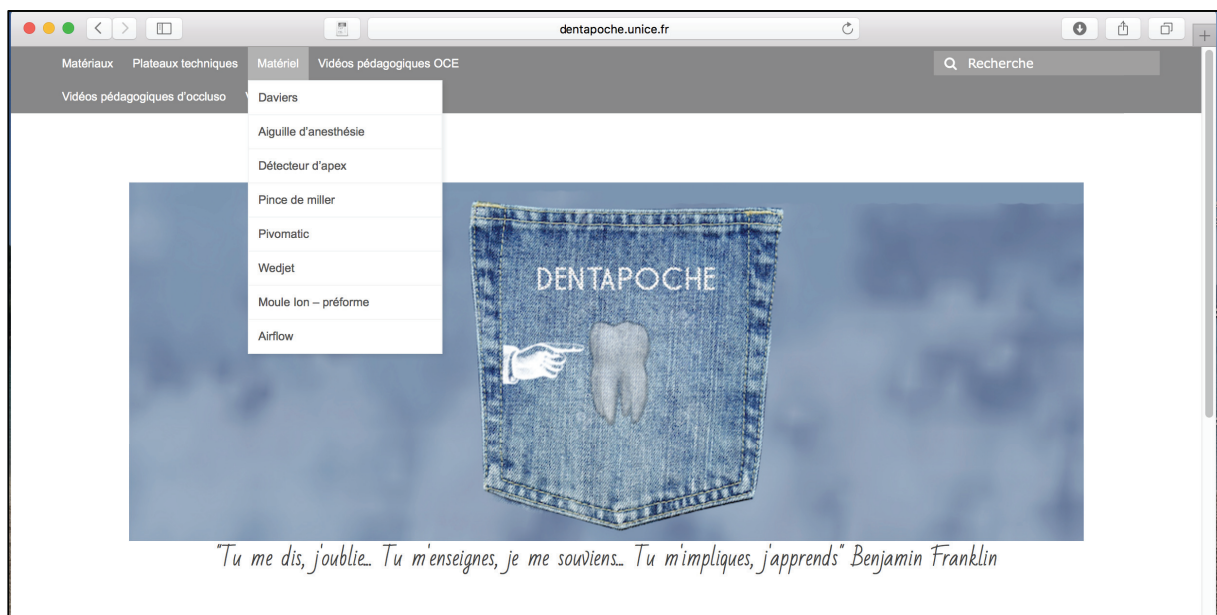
dentapoche.unice.fr

Matériaux Plateaux techniques Matériel Vidéos pédagogiques OCE

Recherche

Vidéos pédagogiques d'occluso V

Daviers
Aiguille d'anesthésie
Détecteur d'apex
Pince de miller
Pivomatic
Wedjet
Moule Ion – préforme
Airflow

DENTAPOCHE

"Tu me dis, j'oublie... Tu m'enseignes, je me souviens... Tu m'impliques, j'apprends" Benjamin Franklin